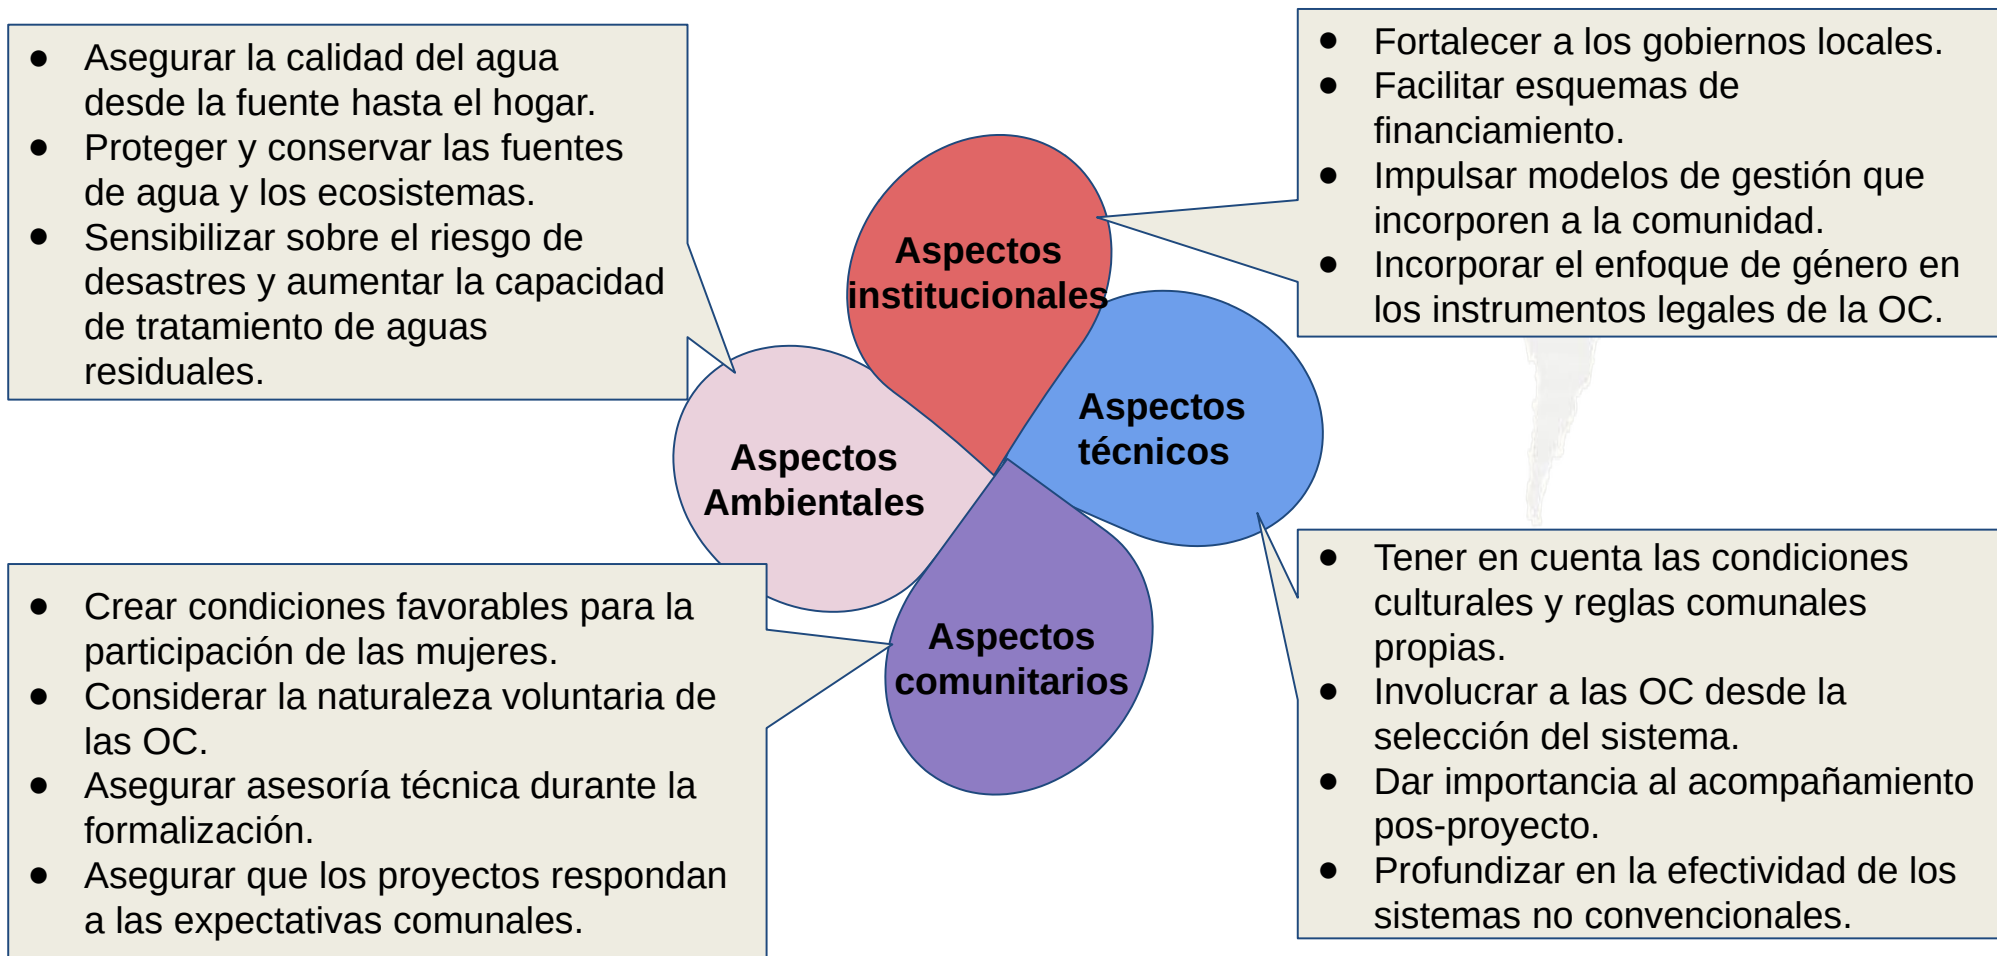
- Asegurar la calidad del agua desde la fuente hasta el hogar.
- Proteger y conservar las fuentes de agua y los ecosistemas.
- Sensibilizar sobre el riesgo de desastres y aumentar la capacidad de tratamiento de aguas residuales.

- Fortalecer a los gobiernos locales.
- Facilitar esquemas de financiamiento.
- Impulsar modelos de gestión que incorporen a la comunidad.
- Incorporar el enfoque de género en los instrumentos legales de la OC.

Aspectos institucionales

Aspectos técnicos

Aspectos Ambientales

Aspectos comunitarios

- Crear condiciones favorables para la participación de las mujeres.
- Considerar la naturaleza voluntaria de las OC.
- Asegurar asesoría técnica durante la formalización.
- Asegurar que los proyectos respondan a las expectativas comunales.

- Tener en cuenta las condiciones culturales y reglas comunales propias.
- Involucrar a las OC desde la selección del sistema.
- Dar importancia al acompañamiento pos-proyecto.
- Profundizar en la efectividad de los sistemas no convencionales.